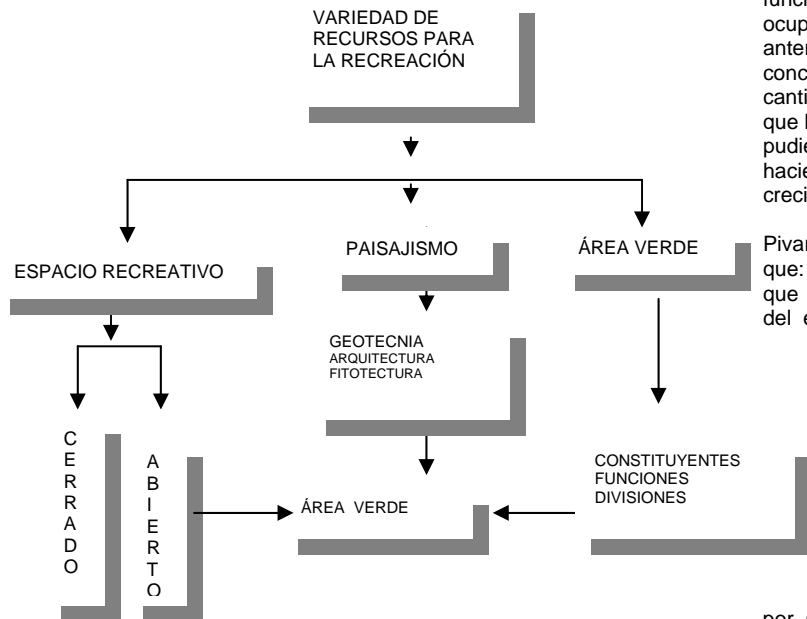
VARIEDAD DE RECURSOS PARA LA RECREACIÓN

ESPACIO RECREATIVO

PAISAJISMO

ÁREA VERDE

GEOTECNIA
ARQUITECTURA
FITOTECTURA

C
E
R
R
A
D
O

A
B
I
E
R
T
O

ÁREA VERDE

CONSTITUYENTES
FUNCIONES
DIVISIONES

func
ocup
anter
conc
canti
que l
pudie
hacie
creci

Pivar
que:
que
del e

por